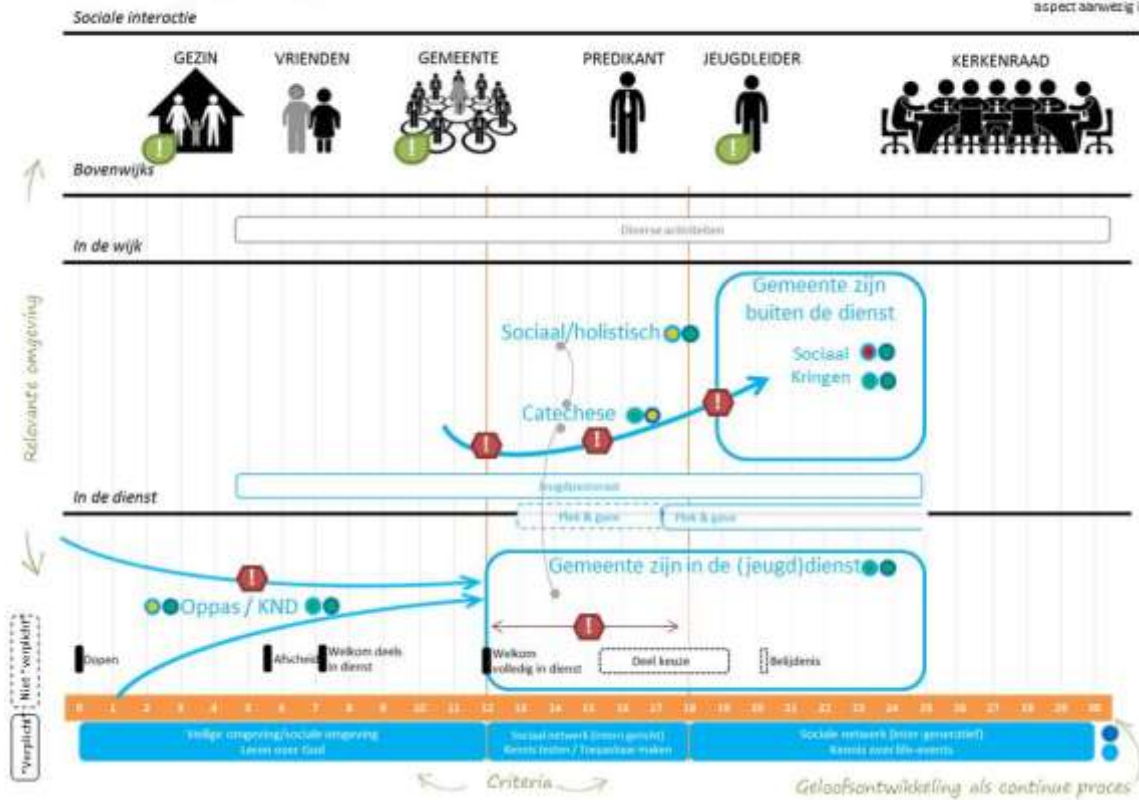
Sociale interactie

aspect aanwezig

GEZIN

VRIENDEN

GEMEENTE

PREDIKANT

JEUGDLEIDER

KERKENRAAD

Bovenwijks

Diverse activiteiten

In de wijk

Relevante omgeving

Gemeente zijn buiten de dienst

Sociaal/holistisch

Sociaal

Kringen

Catechese

In de dienst

Jeugddienstraad

Plek & gave

Plek & gave

Gemeente zijn in de (jeugd)dienst

Oppas / KND

"Niet "verplicht"

"Verplicht"

Dopen

Afscheid

Welkom deels in dienst

Welkom volledig in dienst

Deel keuze

Belijdenis

0 1 2 3 4 5 6 7 8 9 10 11 12 13 14 15 16 17 18 19 20 21 22 23 24 25 26 27 28 29 30

Veilige omgeving/sociale omgeving
Leren over God

Sociaal netwerk (intern gericht)
Kennis testen / Trajectuur maken

Sociaal netwerk (inter generatief)
Kennis over life-events

Criteria

Geloofsontwikkeling als continue proces